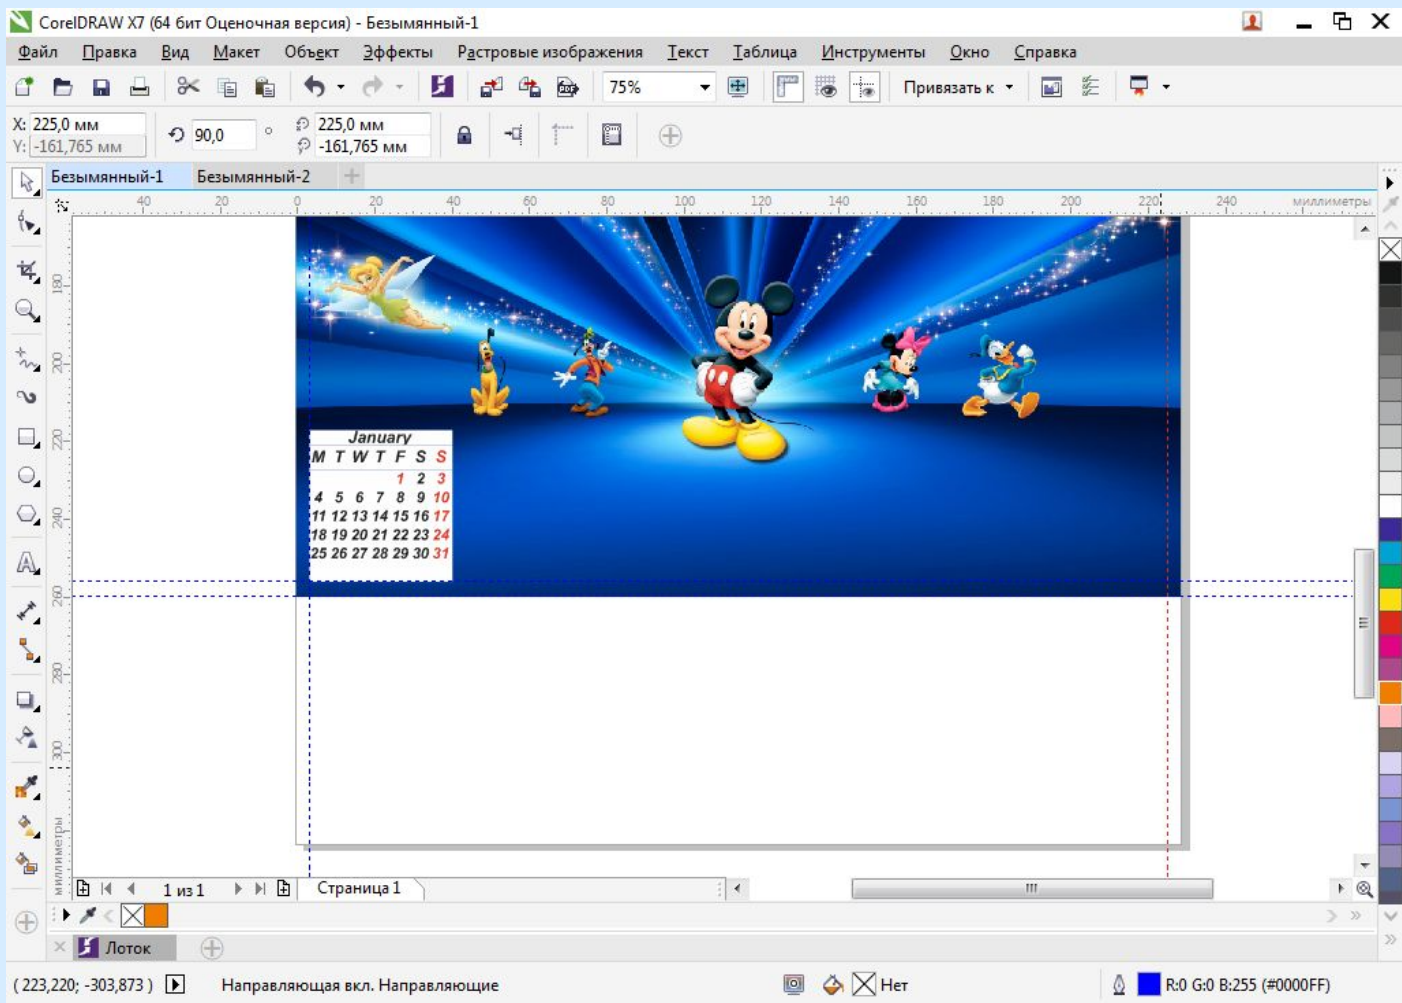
CorelDRAW X7 (64 бит Оценочная версия) - Безымянный-1

Файл Правка Вид Макет Объект Эффекты Растровые изображения Текст Таблица Инструменты Окно Справка

75%

Привязать к

X: 225,0 мм
Y: -161,765 мм

90,0 °

225,0 мм
-161,765 мм

Безымянный-1 Безымянный-2

40 20 0 20 40 60 80 100 120 140 160 180 200 220 240 миллиметры

180 200 220 240 260 280 300 миллиметры

January

| M | T | W | T | F | S | S |
|---|---|---|---|---|---|---|
| | | | | 1 | 2 | 3 |
| 4 | 5 | 6 | 7 | 8 | 9 | 10 |
| 11 | 12 | 13 | 14 | 15 | 16 | 17 |
| 18 | 19 | 20 | 21 | 22 | 23 | 24 |
| 25 | 26 | 27 | 28 | 29 | 30 | 31 |

1 из 1 Страница 1

Лоток

( 223,220; -303,873 ) Направляющая вкл. Направляющие Нет R:0 G:0 B:255 (#0000FF)